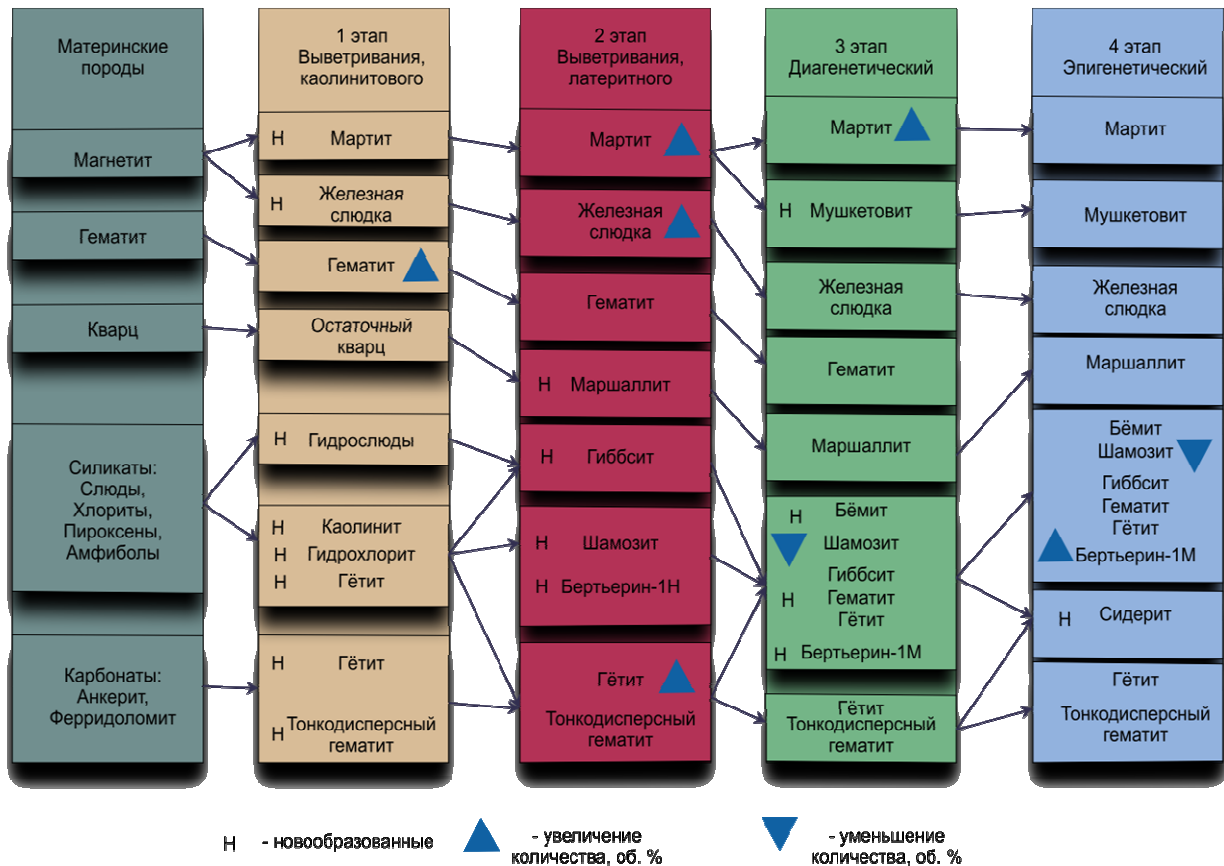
Материнские породы

Магнетит

Гематит

Кварц

Силикаты: Слюды, Хлориты, Пироксены, Амфиболы

Карбонаты: Анкерит, Ферридоломит

1 этап Выветривания, каолинитового

Н Мартит

Н Железная слюдка

Гематит

Остаточный кварц

Н Гидрослюды

Н Каолинит
Н Гидрохлорит
Н Гётит

Н Гётит

Н Тонкодисперсный гематит

2 этап Выветривания, латеритного

Мартит

Железная слюдка

Гематит

Н Маршаллит

Н Гиббсит

Н Шамозит

Н Бертьерин-1Н

Гётит

Тонкодисперсный гематит

3 этап Диагенетический

Мартит

Н Мушкетовит

Железная слюдка

Гематит

Маршаллит

Н Бёмит
Шамозит
Гиббсит
Н Гематит
Гётит
Н Бертьерин-1М

Гётит Тонкодисперсный гематит

4 этап Эпигенетический

Мартит

Мушкетовит

Железная слюдка

Маршаллит

Бёмит
Шамозит
Гиббсит
Гематит
Гётит
Бертьерин-1М

Н Сидерит

Гётит

Тонкодисперсный гематит

Н - новообразованные

- увеличение количества, об. %

- уменьшение количества, об. %